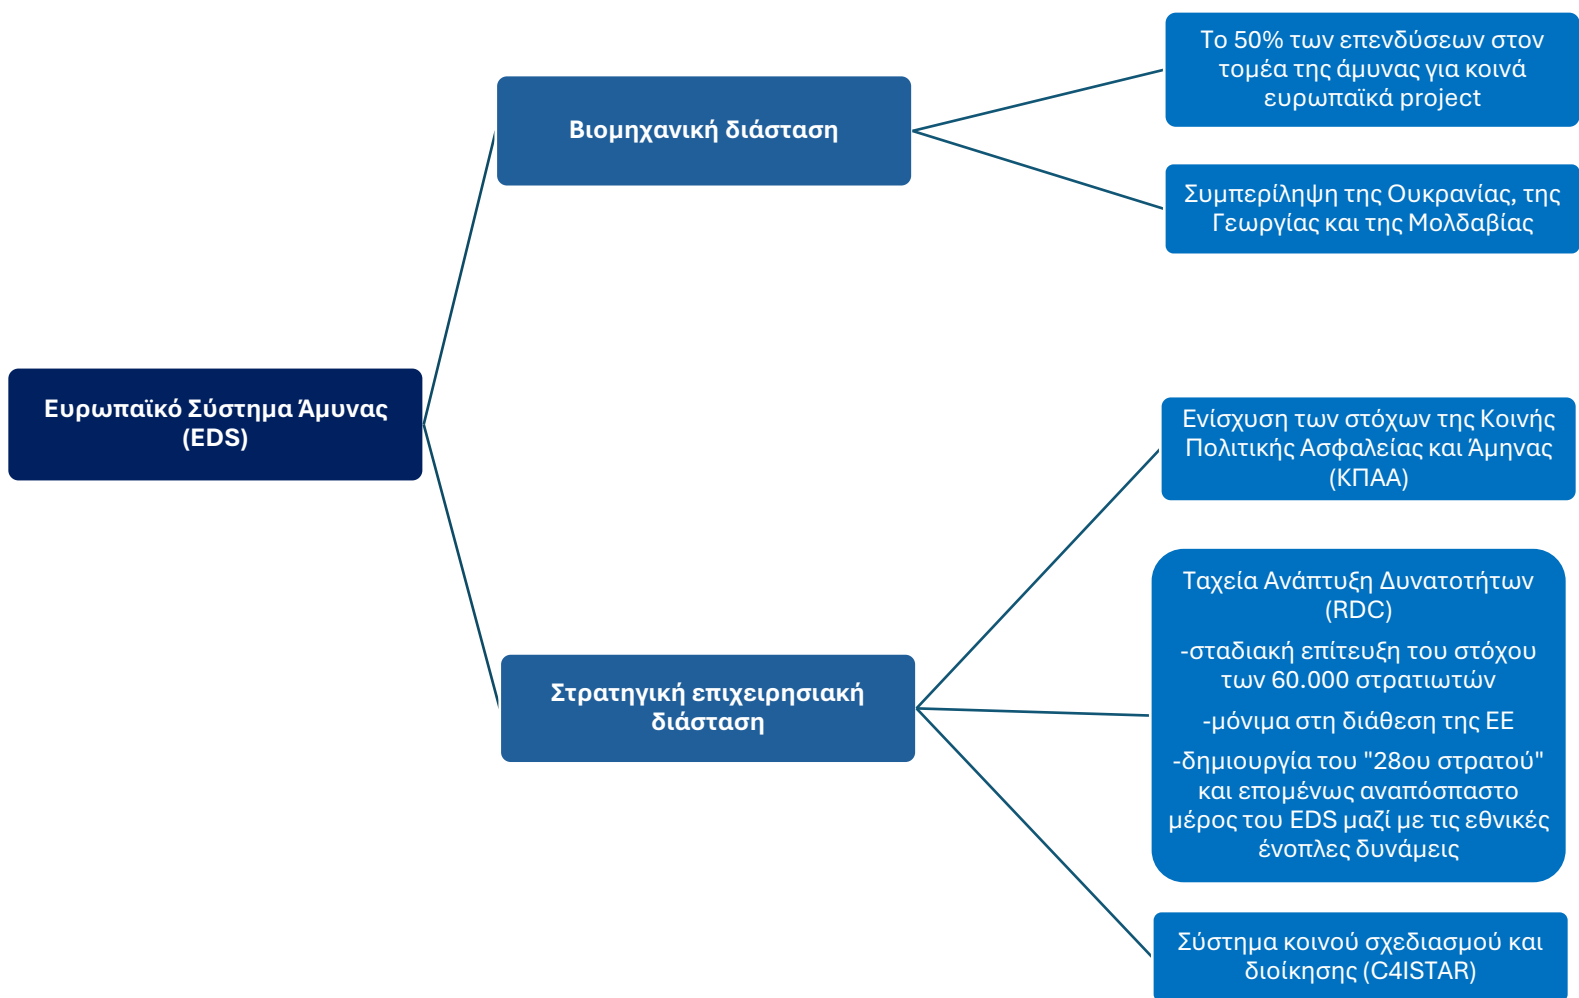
Ευρωπαϊκό Σύστημα Άμυνας (EDS)

Βιομηχανική διάσταση

Το 50% των επενδύσεων στον τομέα της άμυνας για κοινά ευρωπαϊκά project

Συμπερίληψη της Ουκρανίας, της Γεωργίας και της Μολδαβίας

Στρατηγική επιχειρησιακή διάσταση

Ενίσχυση των στόχων της Κοινής Πολιτικής Ασφαλείας και Άμηνας (ΚΠΑΑ)

Ταχεία Ανάπτυξη Δυνατοτήτων (RDC)

-σταδιακή επίτευξη του στόχου των 60.000 στρατιωτών

-μόνιμα στη διάθεση της ΕΕ

-δημιουργία του "28ου στρατού" και επομένως αναπόσπαστο μέρος του EDS μαζί με τις εθνικές ένοπλες δυνάμεις

Σύστημα κοινού σχεδιασμού και διοίκησης (C4ISTAR)